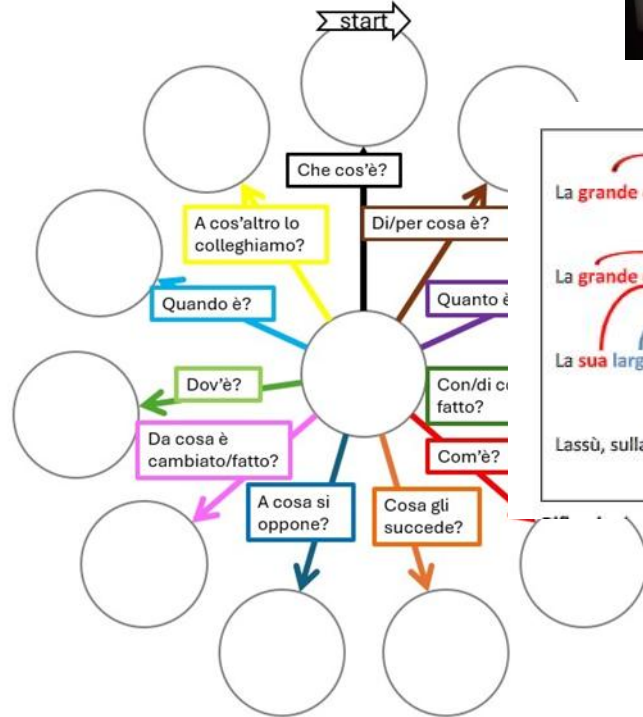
start

Che cos'è?

A cos'altro lo colleghiamo?

Di/per cosa è?

Quando è?

Quanto è

Dov'è?

Con/di c fatto?

Da cosa è cambiato/fatto?

Com'è?

A cosa si oppone?

Cosa gli succede?

La grande

La grande

La sua larg

Lassù, sulla